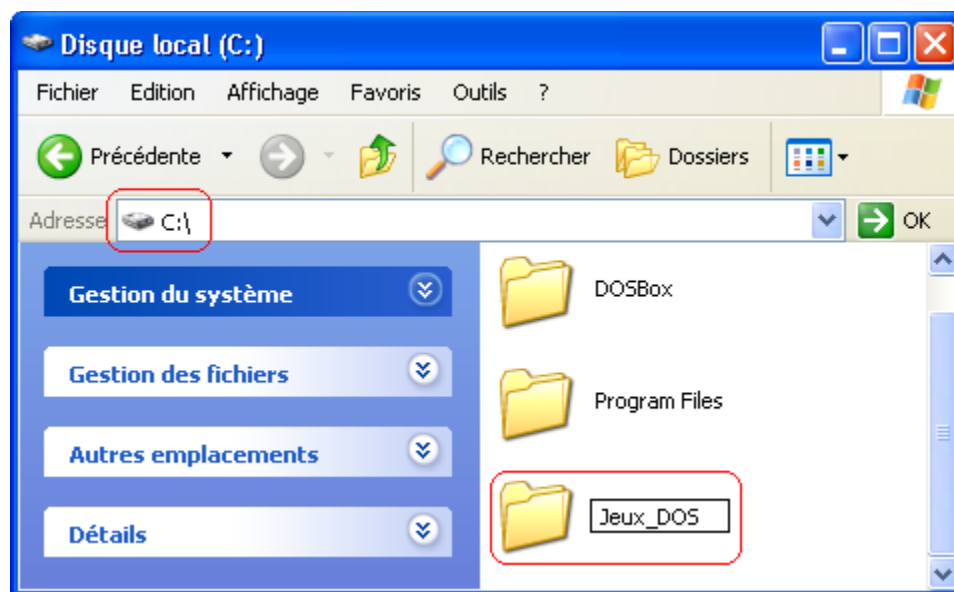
Disque local (C:)

Fichier Edition Affichage Favoris Outils ?

Précédente Rechercher Dossiers

Adresse C:\ OK

Gestion du système

Gestion des fichiers

Autres emplacements

Détails

DOSBox

Program Files

Jeux_DOS